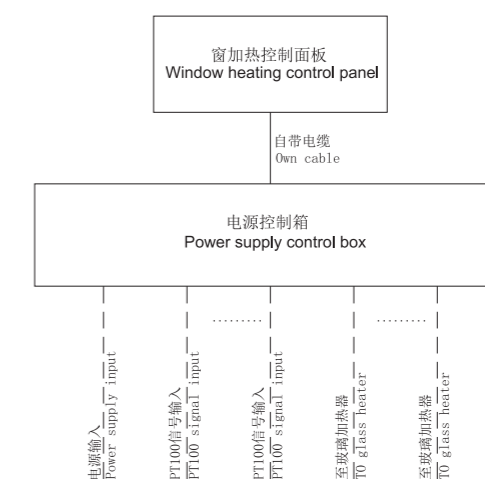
窗加热控制面板
Window heating control panel

自带电缆
Own cable

电源控制箱
Power supply control box

电源输入
Power supply input

PT100信号输入
PT100 signal input

.........

PT100信号输入
PT100 signal input

至玻璃加热器
TO glass heater

.........

至玻璃加热器
TO glass heater